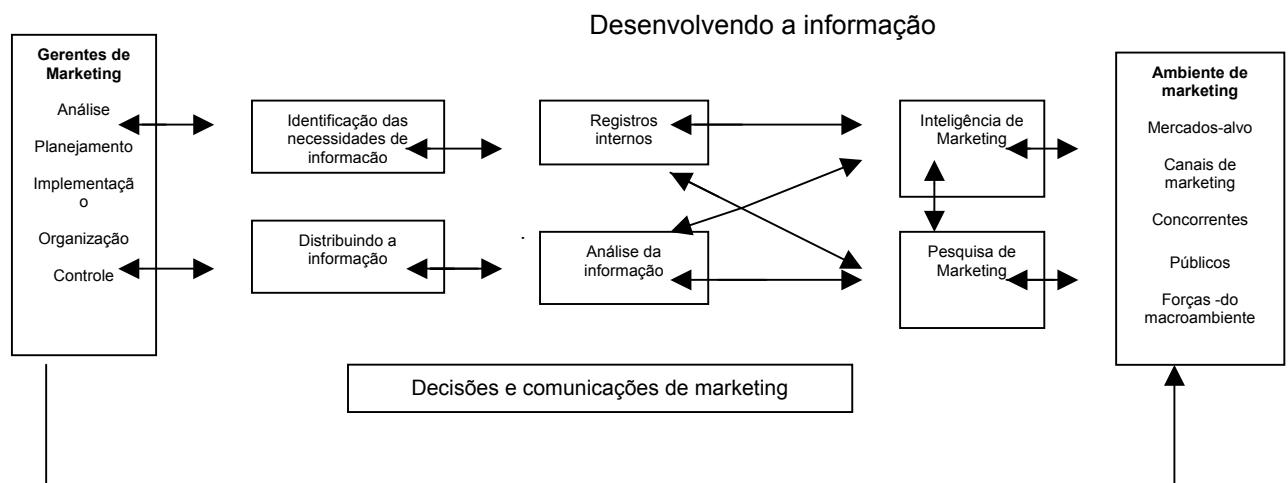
Desenvolvendo a informação

Gerentes de Marketing

Análise

Planejamento

Implementação

Organização

Controle

Identificação das necessidades de informacão

Distribuindo a informação

Registros internos

Análise da informação

Inteligência de Marketing

Pesquisa de Marketing

Ambiente de marketing

Mercados-alvo

Canais de marketing

Concorrentes

Públicos

Forças -do macroambiente

Decisões e comunicações de marketing